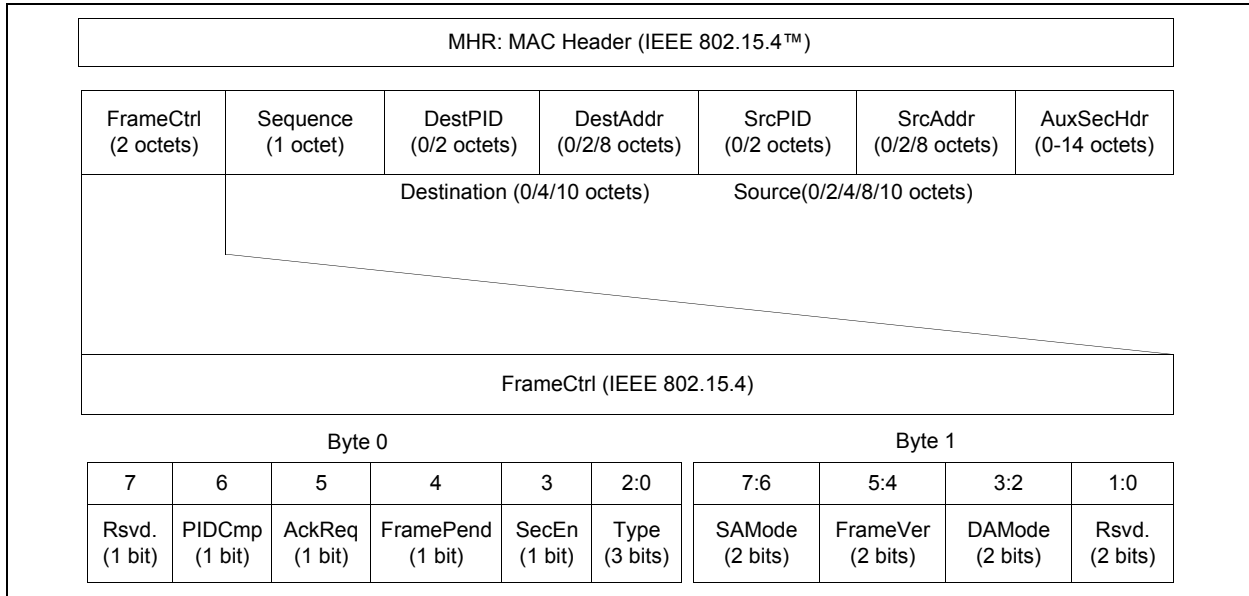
MHR: MAC Header (IEEE 802.15.4™)

| FrameCtrl (2 octets) | Sequence (1 octet) | DestPID (0/2 octets) | DestAddr (0/2/8 octets) | SrcPID (0/2 octets) | SrcAddr (0/2/8 octets) | AuxSecHdr (0-14 octets) |
|---|---|---|---|---|---|---|

Destination (0/4/10 octets)

Source(0/2/4/8/10 octets)

FrameCtrl (IEEE 802.15.4)

Byte 0

| 7 | 6 | 5 | 4 | 3 | 2:0 |
|---|---|---|---|---|---|
| Rsvd. (1 bit) | PIDCmp (1 bit) | AckReq (1 bit) | FramePend (1 bit) | SecEn (1 bit) | Type (3 bits) |

Byte 1

| 7:6 | 5:4 | 3:2 | 1:0 |
|---|---|---|---|
| SAMode (2 bits) | FrameVer (2 bits) | DAMode (2 bits) | Rsvd. (2 bits) |